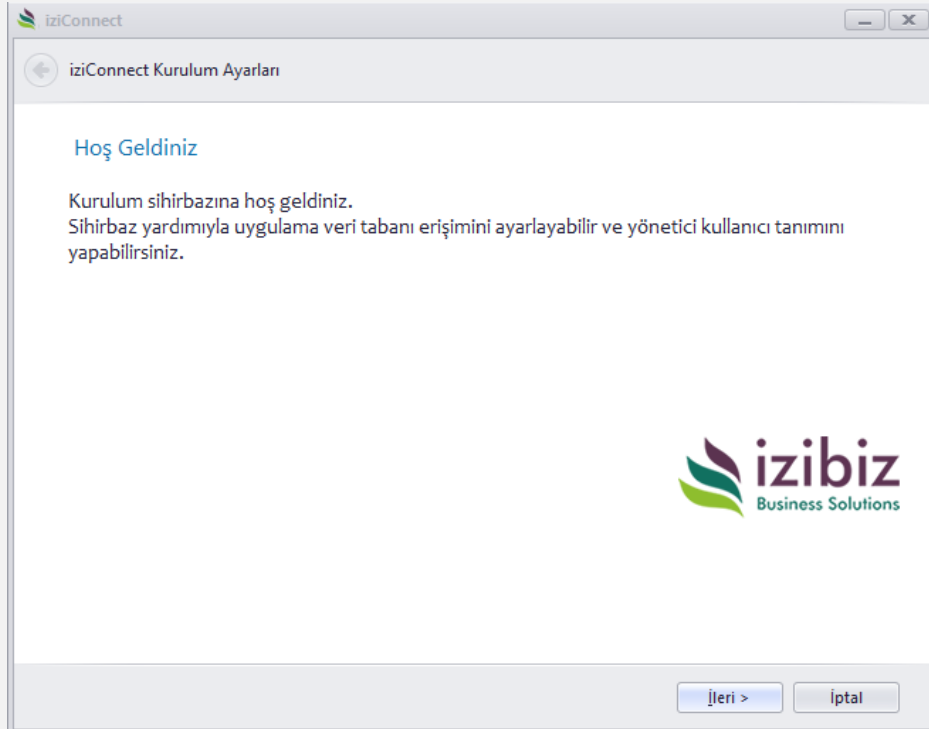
iziConnect

iziConnect Kurulum Ayarları

Hoş Geldiniz

Kurulum sihirbazına hoş geldiniz.
Sihirbaz yardımıyla uygulama veri tabanı erişimini ayarlayabilir ve yönetici kullanıcı tanımını yapabilirsiniz.

izibiz
Business Solutions

İleri >

İptal